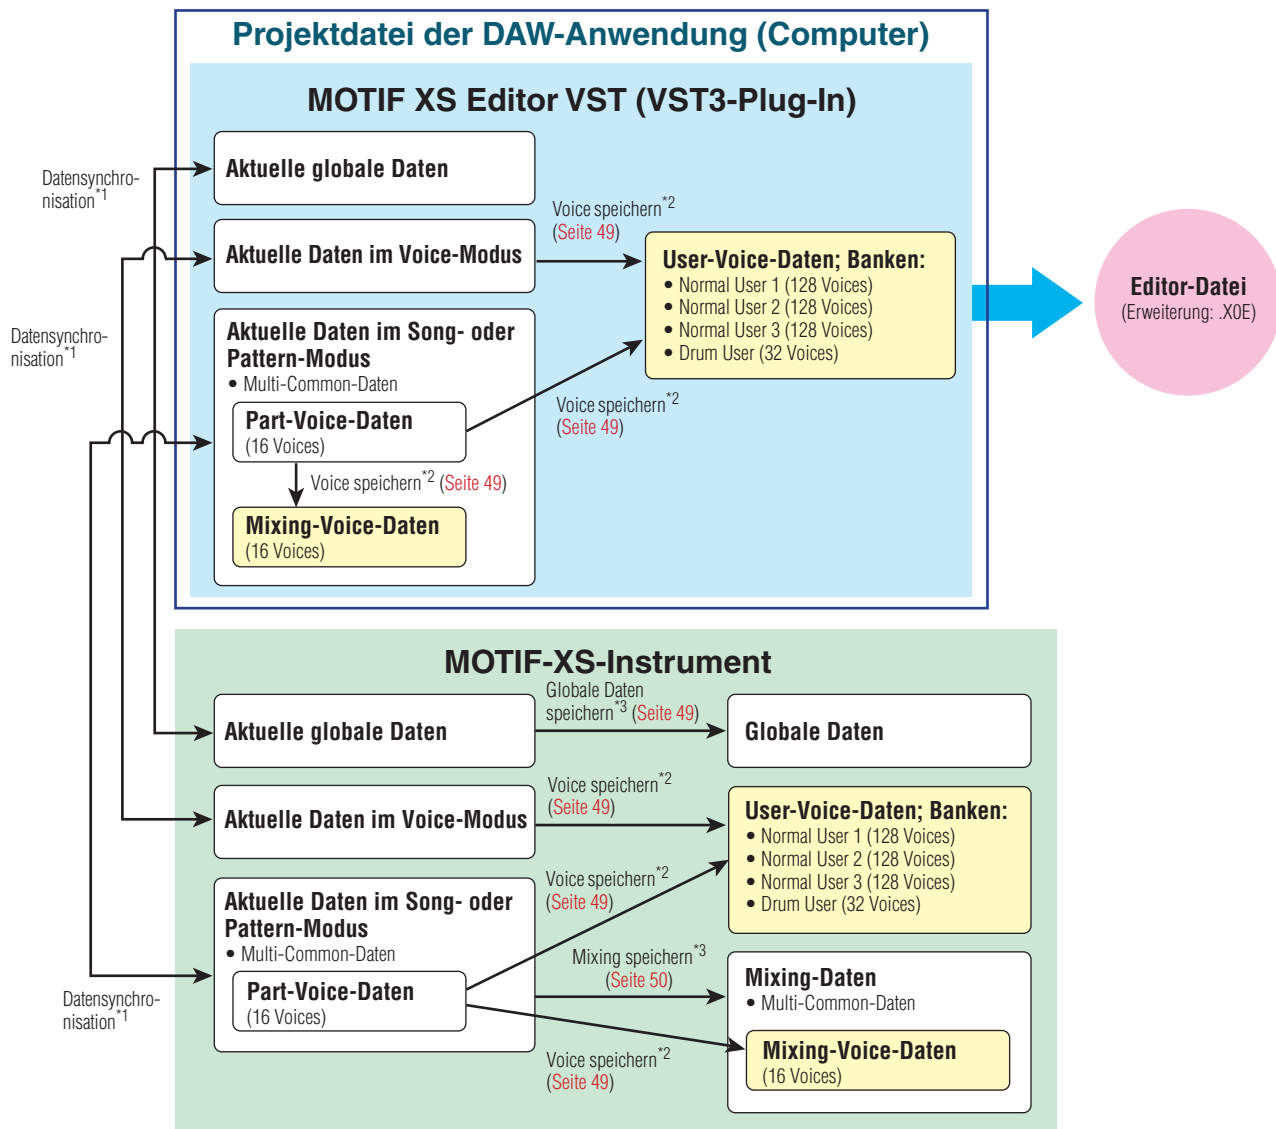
Projektdatei der DAW-Anwendung (Computer)

MOTIF XS Editor VST (VST3-Plug-In)

Datensynchronisation$^{*1}$

Aktuelle globale Daten

Voice speichern$^{*2}$ (Seite 49)

Aktuelle Daten im Voice-Modus

User-Voice-Daten; Banken:
• Normal User 1 (128 Voices)
• Normal User 2 (128 Voices)
• Normal User 3 (128 Voices)
• Drum User (32 Voices)

Editor-Datei
(Erweiterung: .X0E)

Datensynchronisation$^{*1}$

Aktuelle Daten im Song- oder Pattern-Modus
• Multi-Common-Daten

Part-Voice-Daten
(16 Voices)

Voice speichern$^{*2}$ (Seite 49)

Voice speichern$^{*2}$ (Seite 49)

Mixing-Voice-Daten
(16 Voices)

MOTIF-XS-Instrument

Aktuelle globale Daten

Globale Daten speichern$^{*3}$ (Seite 49)

Globale Daten

Voice speichern$^{*2}$ (Seite 49)

Aktuelle Daten im Voice-Modus

User-Voice-Daten; Banken:
• Normal User 1 (128 Voices)
• Normal User 2 (128 Voices)
• Normal User 3 (128 Voices)
• Drum User (32 Voices)

Voice speichern$^{*2}$ (Seite 49)

Aktuelle Daten im Song- oder Pattern-Modus
• Multi-Common-Daten

Mixing speichern$^{*3}$ (Seite 50)

Part-Voice-Daten
(16 Voices)

Mixing-Daten
• Multi-Common-Daten

Datensynchronisation$^{*1}$

Mixing-Voice-Daten
(16 Voices)

Voice speichern$^{*2}$ (Seite 49)